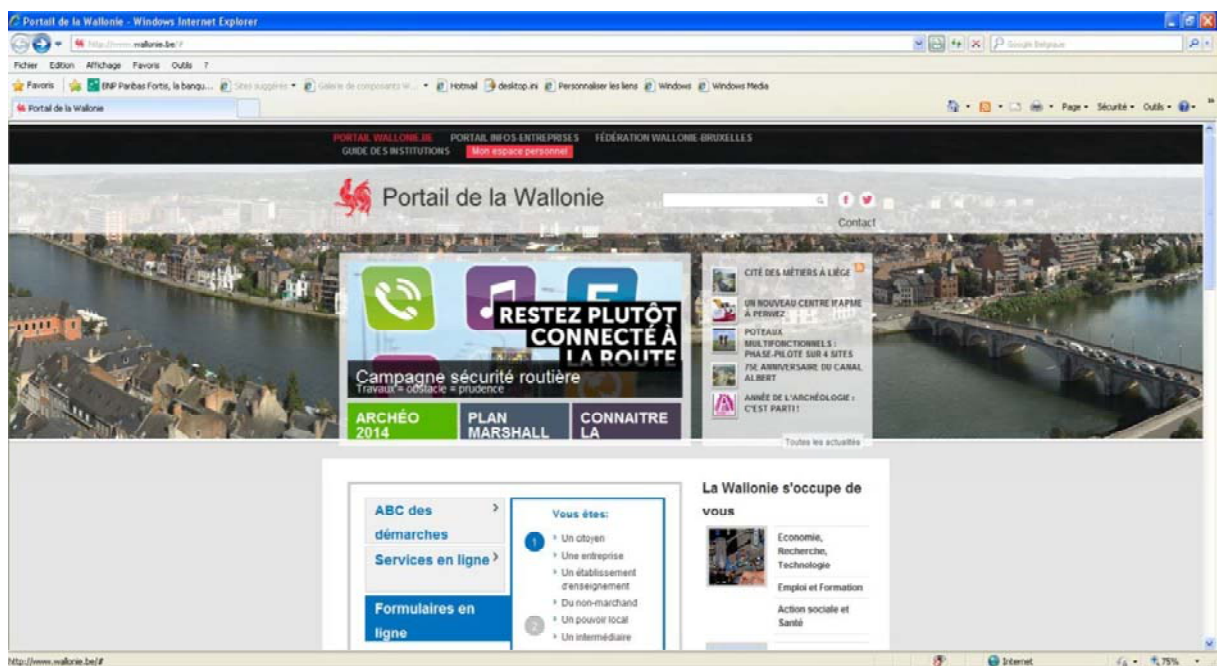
Portail de la Wallonie - Windows Internet Explorer

http://www.wallonie.be/#

Google Belgique

Fichier Edition Affichage Favoris Outils ?

Favoris | BNP Paribas Fortis, la banqu... Sites suggérés Galerie de composants W... Hotmail desktop.ini Personnaliser les liens Windows Windows Media

Portail de la Wallonie

Page Sécurité Outils

PORTAIL WALLONIE.BE PORTAIL INFOS ENTREPRISES FÉDÉRATION WALLONIE-BRUXELLES
GUIDE DES INSTITUTIONS Mon espace personnel

Portail de la Wallonie

Contact

RESTEZ PLUTÔT CONNECTÉ À LA ROUTE

Campagne sécurité routière
Travaux = obstacle = prudence

ARCHÉO 2014

PLAN MARSHALL

CONNAITRE LA

CITÉ DES MÉTIERS À LIÈGE

UN NOUVEAU CENTRE IFAPME À PERWEZ

POTEAUX MULTIFONCTIONNELS : PHASE-PILOTE SUR 4 SITES

75E ANNIVERSAIRE DU CANAL ALBERT

ANNÉE DE L'ARCHÉOLOGIE : C'EST PARTI !

Toutes les actualités

ABC des démarches

Services en ligne

Formulaires en ligne

Vous êtes:

Un citoyen
Une entreprise
Un établissement d'enseignement
Du non-marchand
Un pouvoir local
Un intermédiaire

La Wallonie s'occupe de vous

Economie, Recherche, Technologie

Emploi et Formation

Action sociale et Santé

http://www.wallonie.be/#

Internet

75%